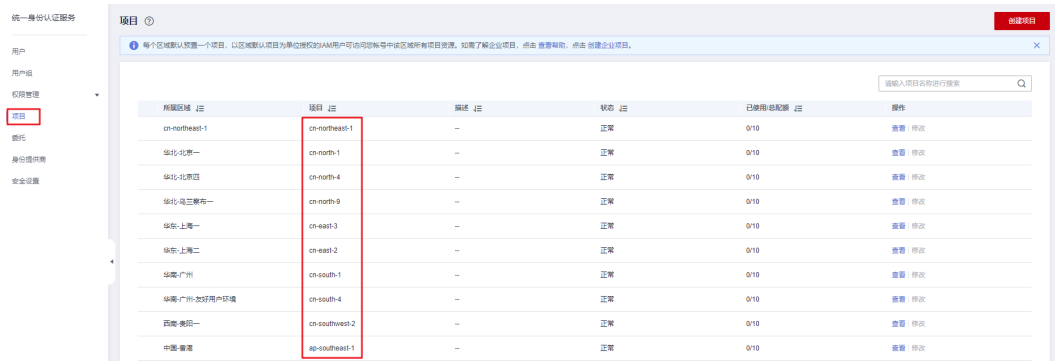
统一身份认证服务

用户
用户组
权限管理
项目
委托
身份提供商
安全设置

项目 ⓘ

创建项目

每个区域默认预置一个项目，以区域默认项目为单位授权的IAM用户可访问您帐号中该区域所有项目资源。如需了解企业项目，点击 查看帮助，点击 创建企业项目。

请输入项目名称进行搜索

| 所属区域 | 项目 | 描述 | 状态 | 已使用/总配额 | 操作 |
|---|---|---|---|---|---|
| cn-northeast-1 | cn-northeast-1 | -- | 正常 | 0/10 | 查看 \| 修改 |
| 华北-北京一 | cn-north-1 | -- | 正常 | 0/10 | 查看 \| 修改 |
| 华北-北京四 | cn-north-4 | -- | 正常 | 0/10 | 查看 \| 修改 |
| 华北-乌兰察布一 | cn-north-9 | -- | 正常 | 0/10 | 查看 \| 修改 |
| 华东-上海一 | cn-east-3 | -- | 正常 | 0/10 | 查看 \| 修改 |
| 华东-上海二 | cn-east-2 | -- | 正常 | 0/10 | 查看 \| 修改 |
| 华南-广州 | cn-south-1 | -- | 正常 | 0/10 | 查看 \| 修改 |
| 华南-广州-友好用户环境 | cn-south-4 | -- | 正常 | 0/10 | 查看 \| 修改 |
| 西南-贵阳一 | cn-southwest-2 | -- | 正常 | 0/10 | 查看 \| 修改 |
| 中国-香港 | ap-southeast-1 | -- | 正常 | 0/10 | 查看 \| 修改 |